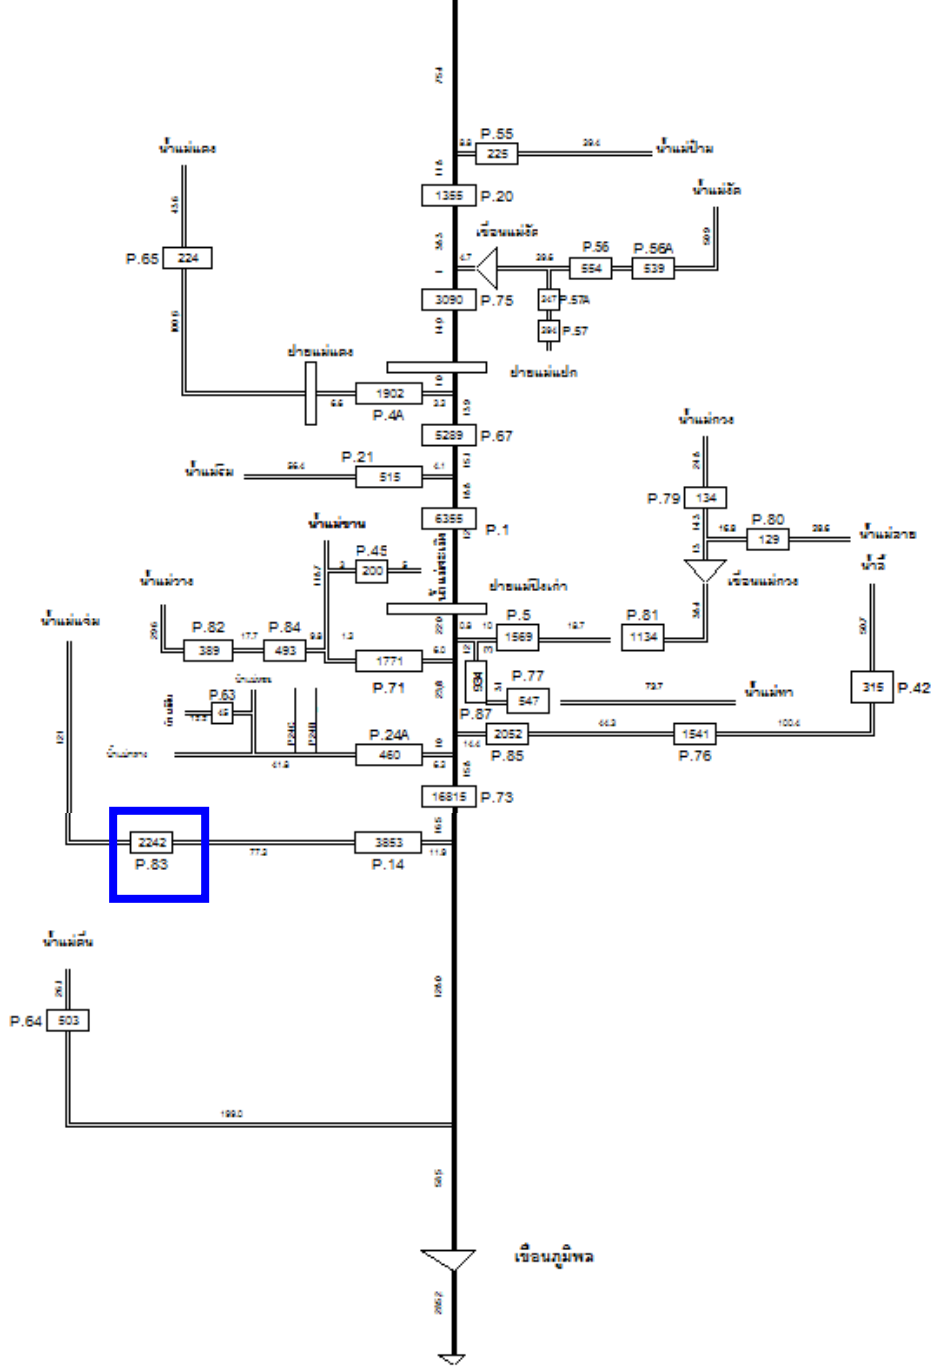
75.4

P.55
225
29.4
น้ำแม่ป๋าม

1355 P.20

น้ำแม่แตง

น้ำแม่งัด

เขื่อนแม่งัด

P.56 P.56A
554 539

P.65 224

3090 P.75

247 P.57A
294 P.57

ฝายแม่แตง

ฝายแม่แฝก

1902
P.4A

5289 P.67

น้ำแม่กวง

น้ำแม่ริม
P.21
515

P.79 134

6355 P.1

P.80
129
น้ำแม่ลาย

น้ำแม่ขาน

P.45
200

แม่น้ำแม่ปิง

เขื่อนแม่กวง

น้ำลี้

น้ำแม่วาง

ฝายแม่ปิงเก่า

น้ำแม่แจ่ม

P.82 P.84
389 493

P.5
1569

P.81
1134

1771
P.71

934

P.77
547

น้ำแม่ทา

315 P.42

P.63
45

P.87

P.24A
460

2052
P.85

1541
P.76

16815 P.73

2242
P.83

77.2

3853
P.14

น้ำแม่ตื่น

P.64 503

199.0

เขื่อนภูมิพล